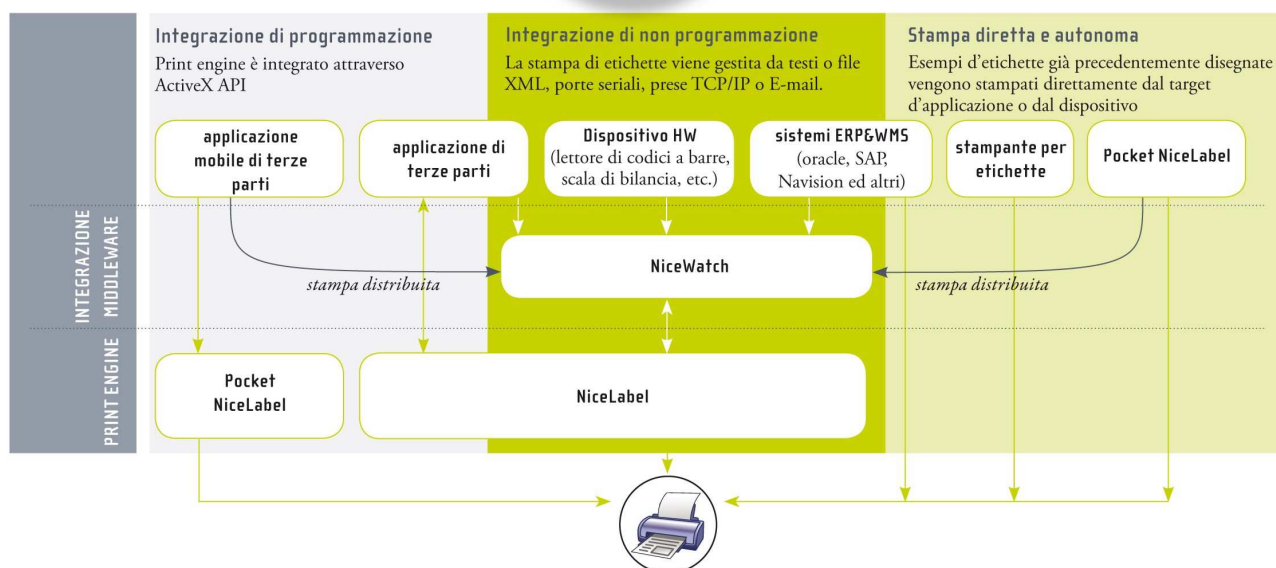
Integrazione di programmazione
Print engine è integrato attraverso ActiveX API

Integrazione di non programmazione
La stampa di etichette viene gestita da testi o file XML, porte seriali, prese TCP/IP o E-mail.

Stampa diretta e autonoma
Esempi d'etichette già precedentemente disegnate vengono stampati direttamente dal target d'applicazione o dal dispositivo

applicazione mobile di terze parti

applicazione di terze parti

Dispositivo HW
(lettore di codici a barre, scala di bilancia, etc.)

sistemi ERP&WMS
(oracle, SAP, Navision ed altri)

stampante per etichette

Pocket NiceLabel

INTEGRAZIONE MIDDLEWARE

NiceWatch

stampa distribuita

stampa distribuita

PRINT ENGINE

Pocket NiceLabel

NiceLabel